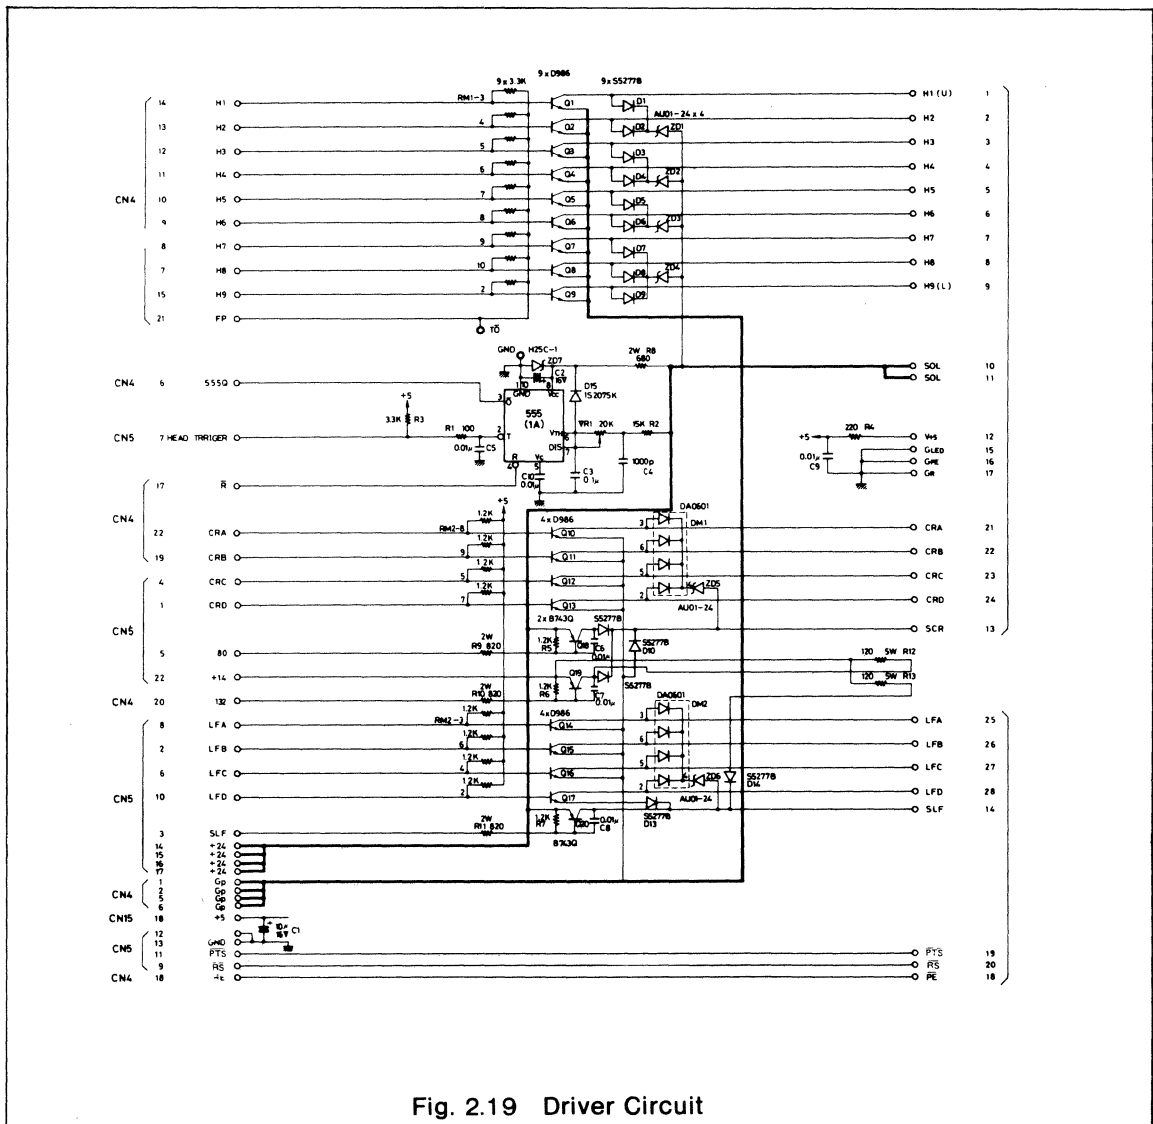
9 x D986
9 x 3.3K
9 x S5277B
CN4
14 H1
13 H2
12 H3
11 H4
10 H5
9 H6
8 H7
7 H8
15 H9
21 FP
RM1-3
4
5
6
7
8
9
10
2
Q1
Q2
Q3
Q4
Q5
Q6
Q7
Q8
Q9
D1
D2
D3
D4
D5
D6
D7
D8
D9
AU01-24 x 4
ZD1
ZD2
ZD3
ZD4
H1 (U) 1
H2 2
H3 3
H4 4
H5 5
H6 6
H7 7
H8 8
H9 (L) 9
TO
GND
H25C-1
ZD7
C2
6V
2W R8
680
SOL 10
SOL 11
CN4 6 555Q
+5
3.3K R3
D15
1S2075K
555
(1A)
GND
Vcc
VR1 20K
15K R2
CN5 7 HEAD TRIGGER
R1 100
0.01μ C5
T
R
Vc
C1
0.01μ
C3
0.1μ
1000p
C4
+5
220 R4
0.01μ
C9
V+s 12
GLED 15
GME 16
GR 17
CN4 17 R
+5
1.2K
RM2-8
22 CRA
19 CRB
4 CRC
1 CRD
9
5
7
4 x D986
Q10
Q11
Q12
Q13
DA0601
DM1
3
6
5
2
ZD5
AU01-24
CRA 21
CRB 22
CRC 23
CRD 24
SCR 13
CN5
2 x B743Q
S5277B
1.2K
R5
Q18
C6
0.01μ
S5277B
D10
5 80
2W
R9 820
22 +14
Q19
1.2K
R6
C7
0.01μ
S5277B
120 5W R12
120 5W R13
CN4 20 132
2W
R10 820
RM2-3
4 x D986
DA0601
DM2
CN5
8 LFA
2 LFB
6 LFC
10 LFD
6
4
2
Q14
Q15
Q16
Q17
3
6
5
2
ZD6
S5277B
D14
AU01-24
LFA 25
LFB 26
LFC 27
LFD 28
SLF 14
3 SLF
2W
R11 820
1.2K
R7
Q20
C8
0.01μ
S5277B
D13
B743Q
14 +24
15 +24
16 +24
17 +24
CN4
1 Gp
2 Gp
5 Gp
6 Gp
CN15 18 +5
CN5
12
13 GND
11 PTS
9 RS
CN4 18 PE
10μ
16V
C1
PTS 19
RS 20
PE 18
Fig. 2.19 Driver Circuit